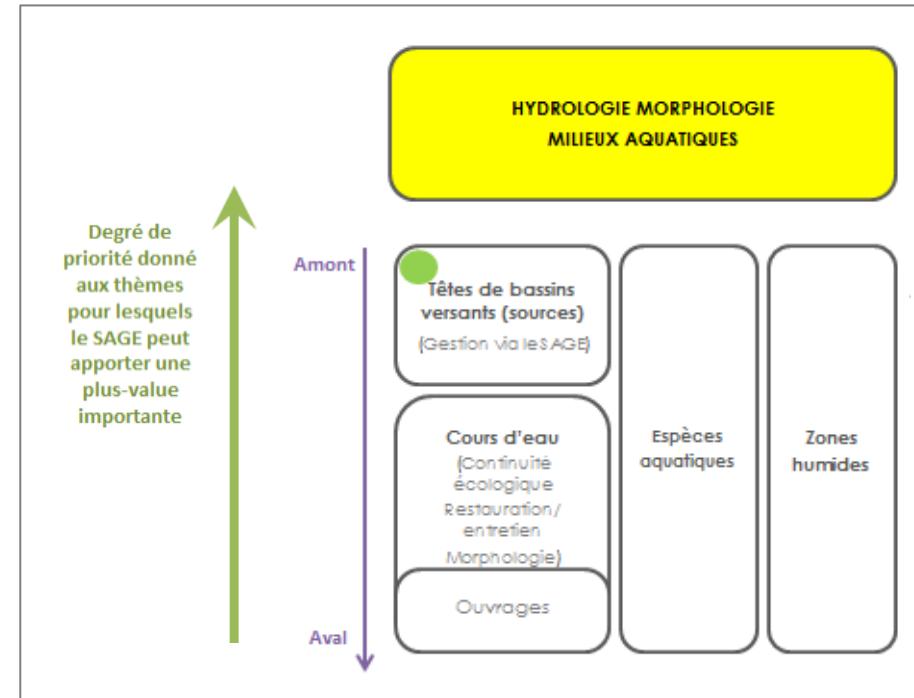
HYDROLOGIE MORPHOLOGIE
MILIEUX AQUATIQUES

Degré de priorité donné aux thèmes pour lesquels le SAGE peut apporter une plus-value importante

Amont

Aval

Têtes de bassins versants (sources)
(Gestion via le SAGE)

Cours d'eau
(Continuité écologique
Restauration/ entretien
Morphologie)

Ouvrages

Espèces aquatiques

Zones humides